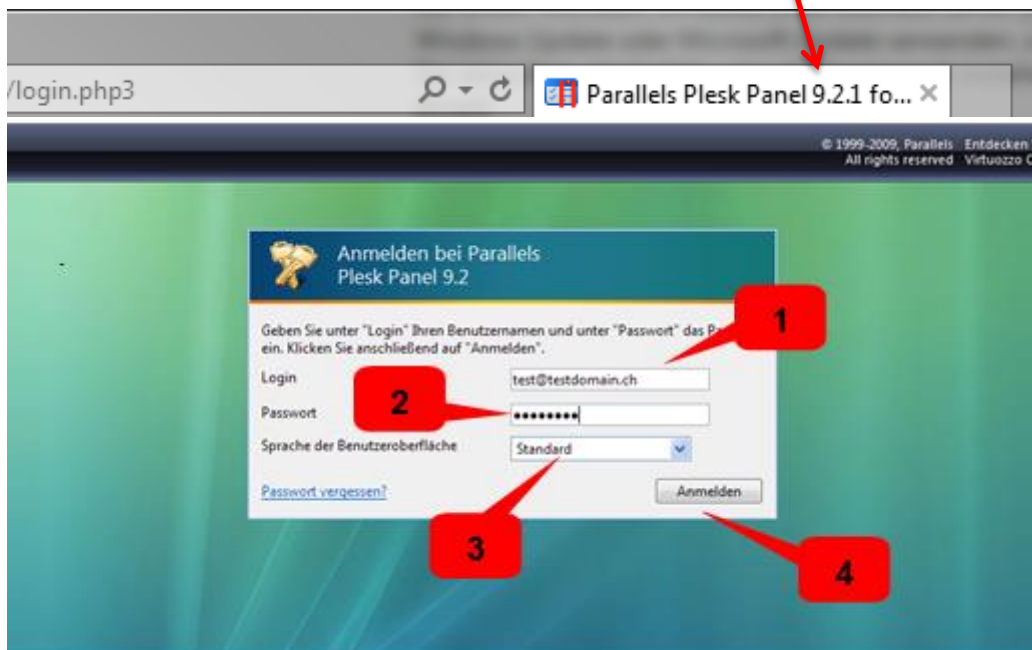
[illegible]

/login.php3

Parallels Plesk Panel 9.2.1 fo...

© 1999-2009, Parallels
All rights reserved

Entdecken
Virtuozzo C

Anmelden bei Parallels
Plesk Panel 9.2

Geben Sie unter "Login" Ihren Benutzernamen und unter "Passwort" das Pa ein. Klicken Sie anschließend auf "Anmelden".

Login
test@testdomain.ch

Passwort
••••••••

Sprache der Benutzeroberfläche
Standard

Passwort vergessen?

Anmelden

1

2

3

4